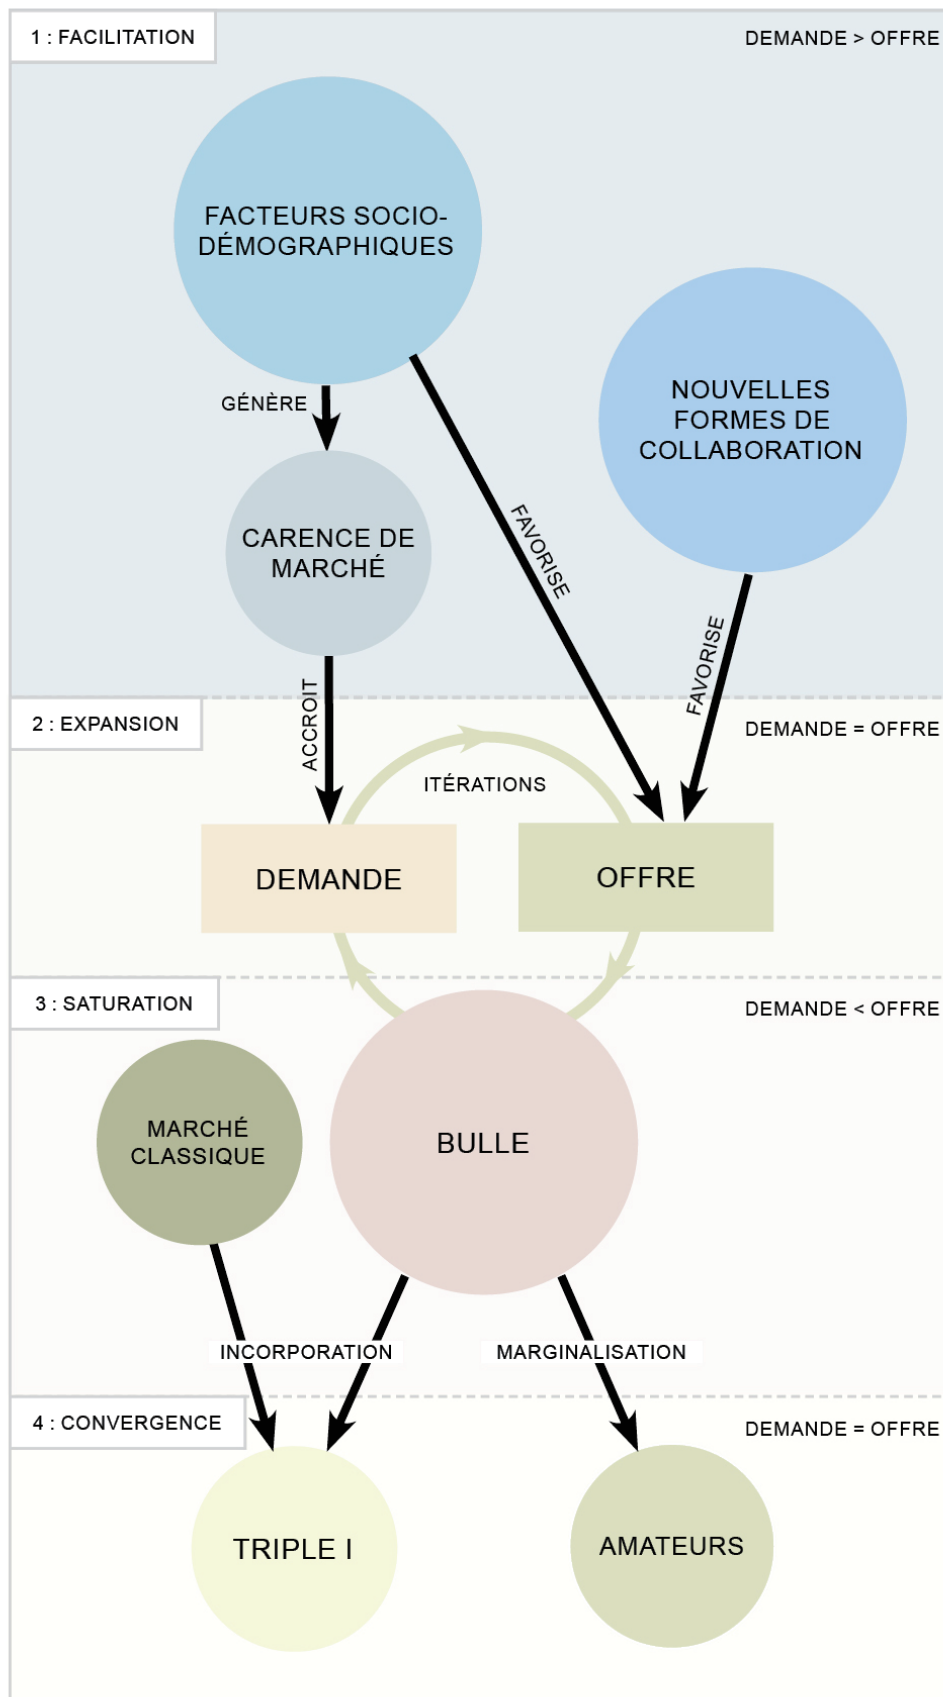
1 : FACILITATION

DEMANDE > OFFRE

FACTEURS SOCIO-DÉMOGRAPHIQUES

NOUVELLES FORMES DE COLLABORATION

GÉNÈRE

FAVORISE

CARENCE DE MARCHÉ

FAVORISE

2 : EXPANSION

ACCROIT

DEMANDE = OFFRE

ITÉRATIONS

DEMANDE

OFFRE

3 : SATURATION

DEMANDE < OFFRE

MARCHÉ CLASSIQUE

BULLE

INCORPORATION

MARGINALISATION

4 : CONVERGENCE

DEMANDE = OFFRE

TRIPLE I

AMATEURS